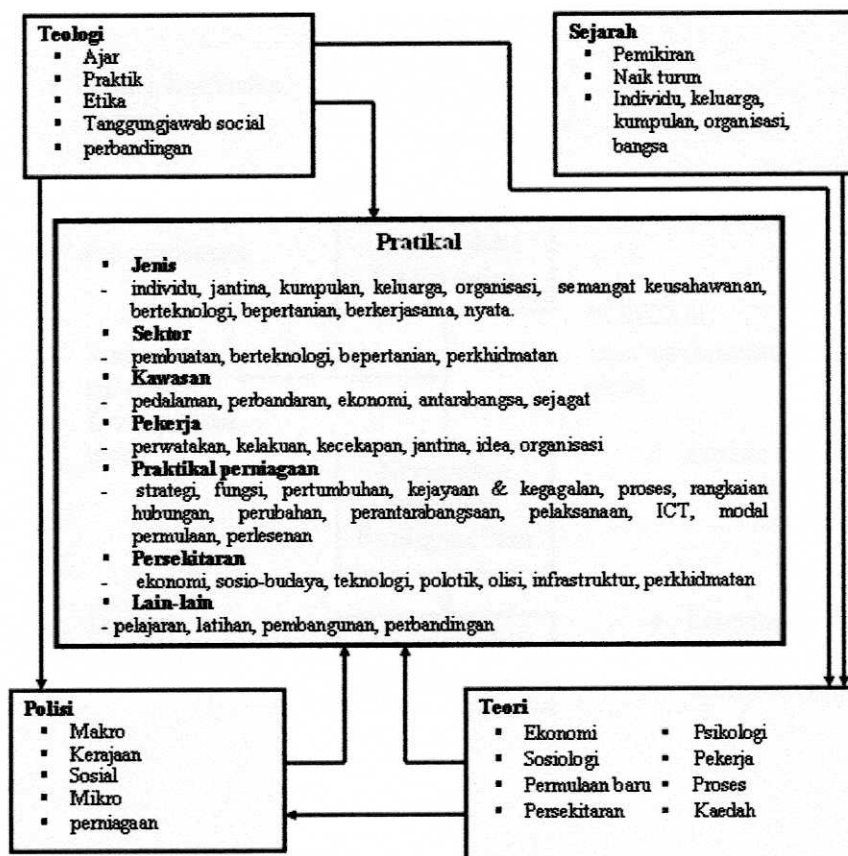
**Teologi**
- Ajar
- Praktik
- Etika
- Tanggungjawab social
- perbandingan

**Sejarah**
- Pemikiran
- Naik turun
- Individu, keluarga, kumpulan, organisasi, bangsa

**Pratikal**
- **Jenis**
- individu, jantina, kumpulan, keluarga, organisasi, semangat keusahawanan, berteknologi, bepertanian, berkerjasama, nyata.
- **Sektor**
- pembuatan, berteknologi, bepertanian, perkhidmatan
- **Kawasan**
- pedalaman, perbandaran, ekonomi, antarabangsa, sejagat
- **Pekerja**
- perwatakan, kelakuan, kecekapan, jantina, idea, organisasi
- **Praktikal perniagaan**
- strategi, fungsi, pertumbuhan, kejayaan & kegagalan, proses, rangkaian hubungan, perubahan, perantarabangsaan, pelaksanaan, ICT, modal permulaan, perlesenan
- **Persekitaran**
- ekonomi, sosio-budaya, teknologi, polotik, olisi, infrastruktur, perkhidmatan
- **Lain-lain**
- pelajaran, latihan, pembangunan, perbandingan

**Polisi**
- Makro
- Kerajaan
- Sosial
- Mikro
- perniagaan

**Teori**
- Ekonomi
- Sosiologi
- Permulaan baru
- Persekitaran
- Psikologi
- Pekerja
- Proses
- Kaedah